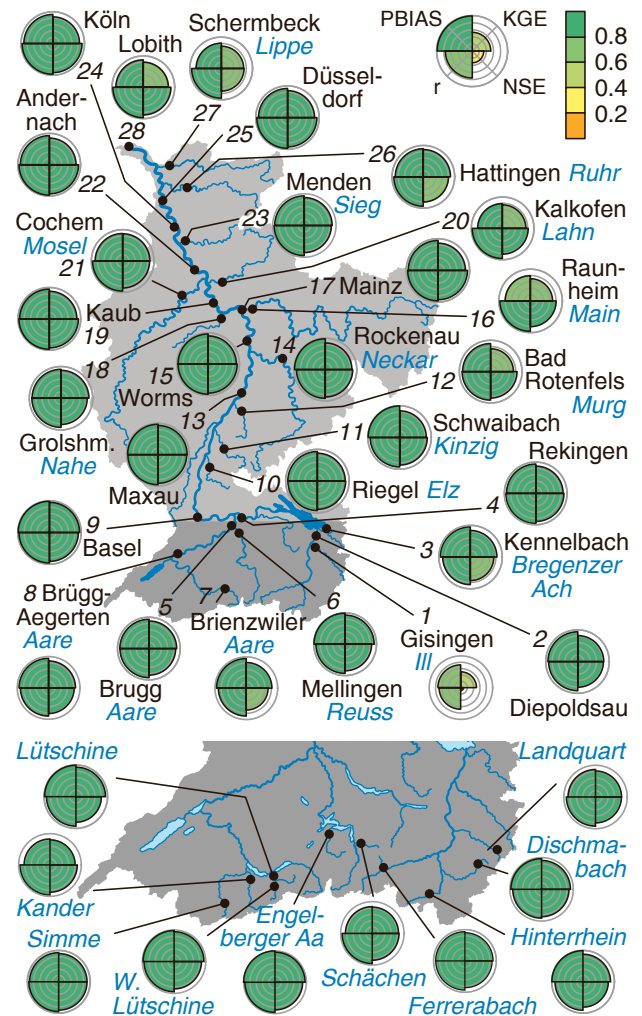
Köln
Schermbeck Lippe
PBIAS
KGE
r
NSE
0.8
0.6
0.4
0.2
Lobith
24
Düsseldorf
Andernach
27
28
25
26
Hattingen Ruhr
22
Menden Sieg
Kalkofen Lahn
Cochem Mosel
23
20
21
Raunheim Main
Kaub
17 Mainz
19
16
18
Rockenau Neckar
14
15
Bad Rotenfels Murg
Worms
12
13
Schwaibach Kinzig
11
Grolshm. Nahe
Rekingen
10
Riegel Elz
Maxau
4
9
Basel
3
Kennelbach Bregenzer Ach
8 Brügg-Aegerten Aare
7
5
6
Brienzwiler Aare
1
2
Gisingen Ill
Brugg Aare
Mellingen Reuss
Diepoldsau
Lütschine
Landquart
Dischmabach
Kander
Engelberger Aa
Hinterrhein
Simme
W. Lütschine
Schächen
Ferrerabach